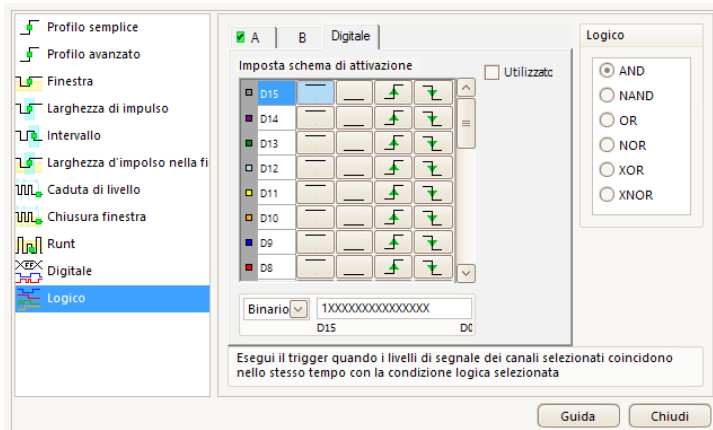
Profilo semplice
Profilo avanzato
Finestra
Larghezza di impulso
Intervallo
Larghezza d'impolso nella fi
Caduta di livello
Chiusura finestra
Runt
Digitale
Logico

A
B
Digitale

Imposta schema di attivazione

Utilizzato

D15
D14
D13
D12
D11
D10
D9
D8

Binario
1XXXXXXXXXXXXXXX
D15
D0

Logico
AND
NAND
OR
NOR
XOR
XNOR

Esegui il trigger quando i livelli di segnale dei canali selezionati coincidono nello stesso tempo con la condizione logica selezionata

Guida
Chiudi